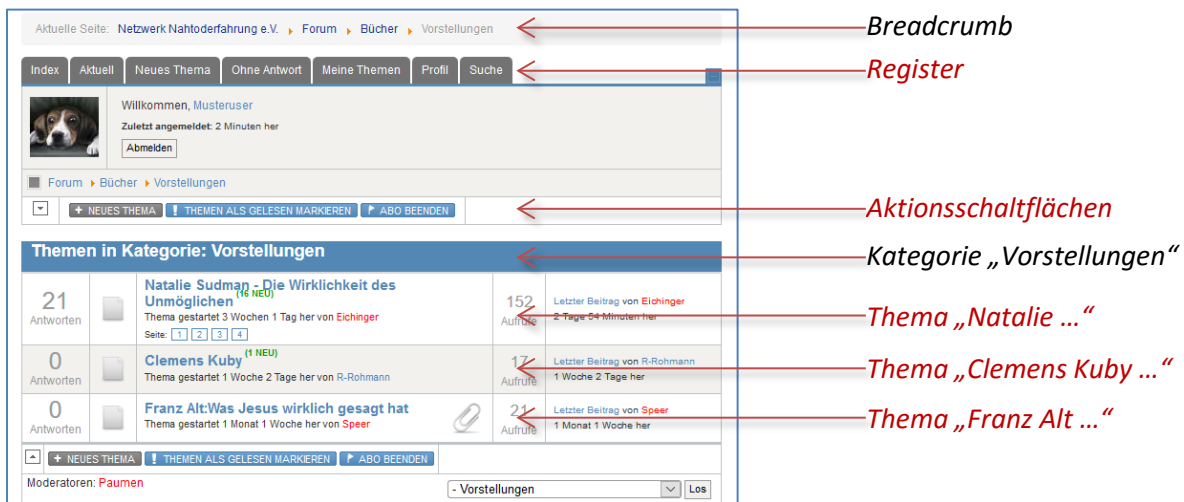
Aktuelle Seite: Netzwerk Nahtoderfahrung e.V. ▸ Forum ▸ Bücher ▸ Vorstellungen

Breadcrumb

| Index | Aktuell | Neues Thema | Ohne Antwort | Meine Themen | Profil | Suche |
|---|---|---|---|---|---|---|

Register

Willkommen, Musteruser
Zuletzt angemeldet: 2 Minuten her
Abmelden

Forum ▸ Bücher ▸ Vorstellungen

+ NEUES THEMA | ! THEMEN ALS GELESEN MARKIEREN | ABO BEENDEN

Aktionsschaltflächen

Themen in Kategorie: Vorstellungen

Kategorie „Vorstellungen“

| | | | |
|---|---|---|---|
| 21 Antworten | Natalie Sudman - Die Wirklichkeit des Unmöglichen (16 NEU) Thema gestartet 3 Wochen 1 Tag her von Eichinger Seite: 1 2 3 4 | 152 Aufrufe | Letzter Beitrag von Eichinger 2 Tage 54 Minuten her |
| 0 Antworten | Clemens Kuby (1 NEU) Thema gestartet 1 Woche 2 Tage her von R-Rohmann | 17 Aufrufe | Letzter Beitrag von R-Rohmann 1 Woche 2 Tage her |
| 0 Antworten | Franz Alt:Was Jesus wirklich gesagt hat Thema gestartet 1 Monat 1 Woche her von Speer | 21 Aufrufe | Letzter Beitrag von Speer 1 Monat 1 Woche her |

Thema „Natalie …“

Thema „Clemens Kuby …“

Thema „Franz Alt …“

+ NEUES THEMA | ! THEMEN ALS GELESEN MARKIEREN | ABO BEENDEN

Moderatoren: Paumen

- Vorstellungen | Los